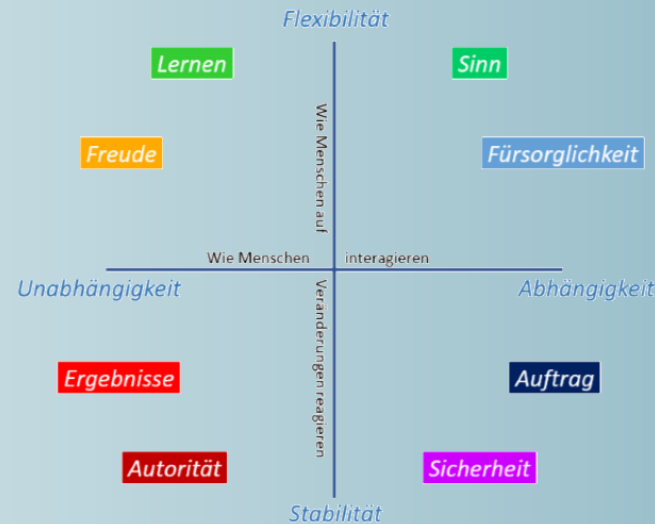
Flexibilität

Lernen

Sinn

Freude

Fürsorglichkeit

Wie Menschen auf Veränderungen reagieren

Wie Menschen interagieren

Unabhängigkeit

Abhängigkeit

Ergebnisse

Auftrag

Autorität

Sicherheit

Stabilität